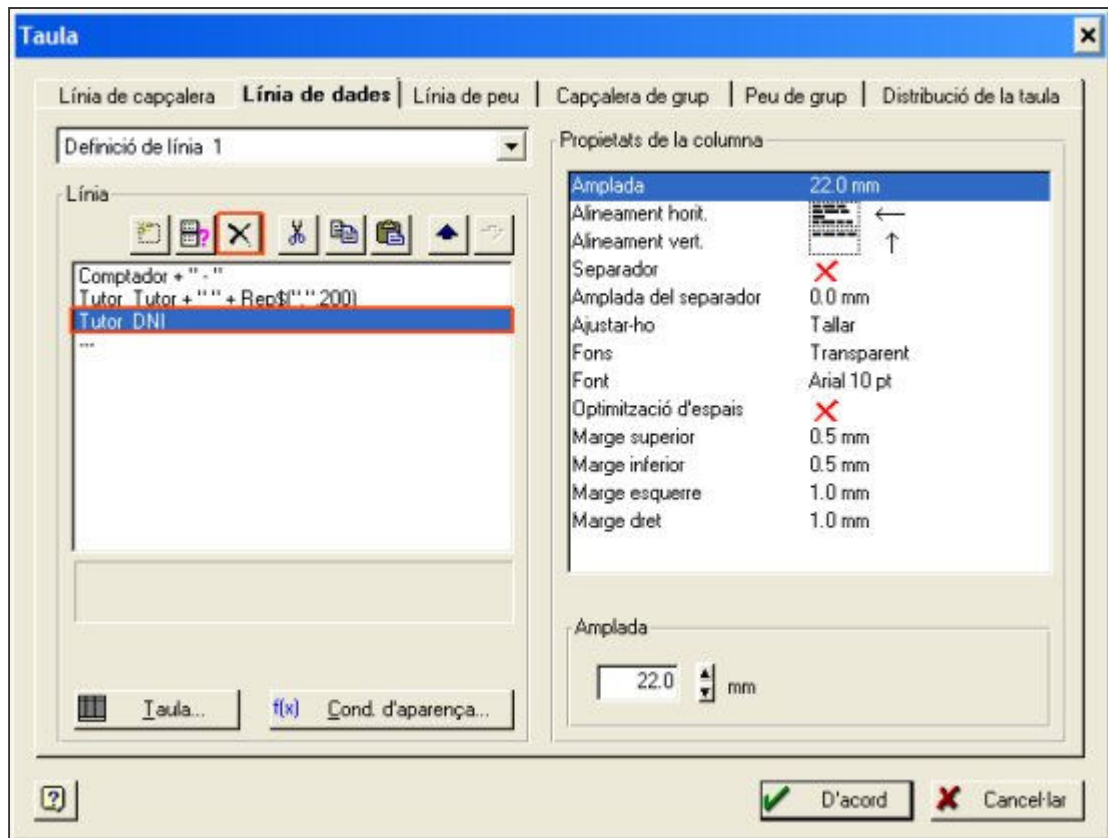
Taula

Línia de capçalera | Línia de dades | Línia de peu | Capçalera de grup | Peu de grup | Distribució de la taula

Definició de línia 1

Línia

Comptador + " - "
Tutor. Tutor + " " + Rep$(".",200)
Tutor. DNI
"..."

Taula...

f(x) Cond. d'aparença...

Propietats de la columna

| | |
|---|---|
| Amplada | 22.0 mm |
| Alineament horit. | ← |
| Alineament vert. | ↑ |
| Separador | ✕ |
| Amplada del separador | 0.0 mm |
| Ajustar-ho | Tallar |
| Fons | Transparent |
| Font | Arial 10 pt |
| Optimització d'espais | ✕ |
| Marge superior | 0.5 mm |
| Marge inferior | 0.5 mm |
| Marge esquerre | 1.0 mm |
| Marge dret | 1.0 mm |

Amplada

22.0 mm

D'acord

Cancel·lar